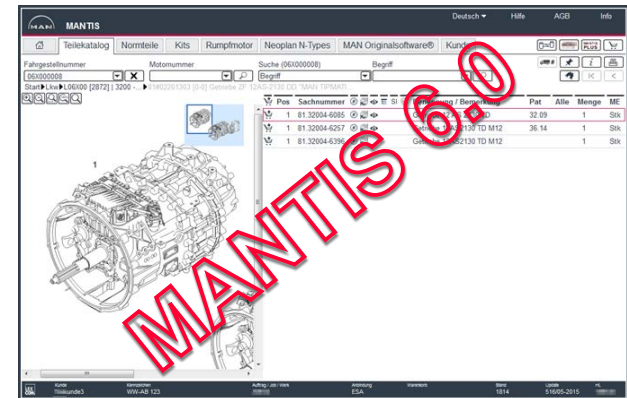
MAN MANTIS

Deutsch ▾ Hilfe AGB Info

Teilekatalog Normteile Kits Rumpfmotor Neoplan N-Types MAN Originalsoftware® Kunde

Fahrgestellnummer
06X000008
Motornummer
Suche (06X000008)
Begriff
Begriff

Start ▸ Lkw ▸ L06X00 [2872] | 3200 -... ▸ 81.32001303 [04] Getriebe ZF 12AS 2130 DD "MAN TIPMATI

1

| Pos | Sachnummer | | Benennung / Bemerkung | Pat | Alle | Menge | ME |
|---|---|---|---|---|---|---|---|
| 1 | 81.32004-6085 | | Getriebe 12AS 2130 DD | 32.09 | | 1 | Stk |
| 1 | 81.32004-6257 | | Getriebe 12AS2130 TD M12 | 36.14 | | 1 | Stk |
| 1 | 81.32004-6396 | | Getriebe 12AS2130 TD M12 | | | 1 | Stk |

MANTIS 6.0

Kunde Testkunde3 Kennzeichen WW-AB 123 Auftrag / Job / Werk Anwendung ESA Warenkorb Stand 1814 Update 5/16/05-2015